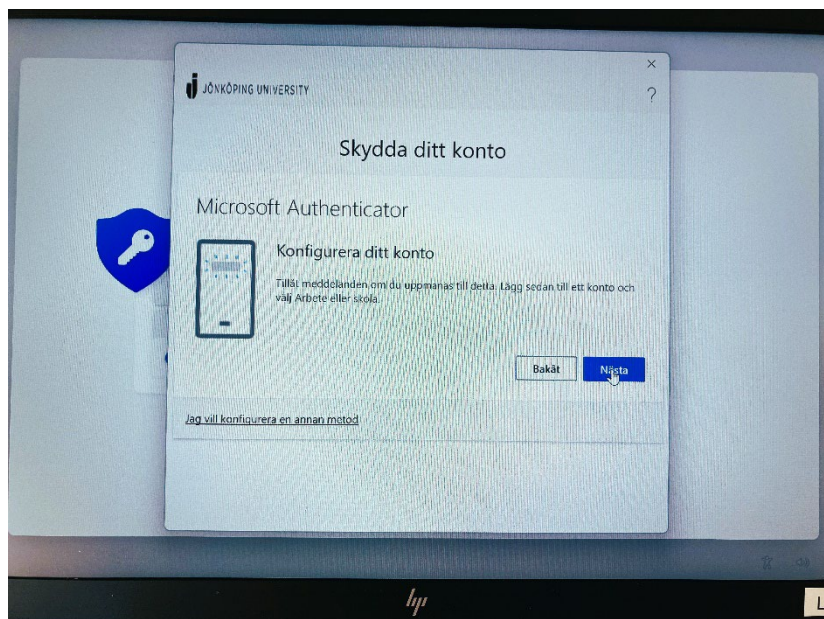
JÖNKÖPING UNIVERSITY

×

?

Skydda ditt konto

Microsoft Authenticator

Konfigurera ditt konto

Tillåt meddelanden om du uppmanas till detta. Lägg sedan till ett konto och välj Arbete eller skola.

Bakåt

Nästa

Jag vill konfigurera en annan metod

hp